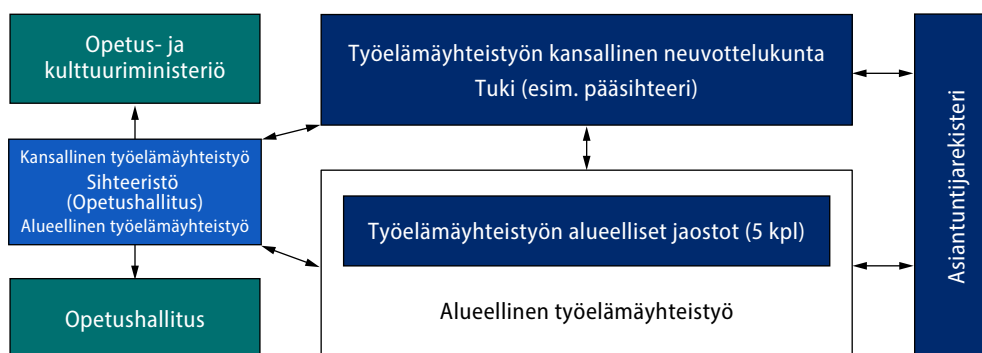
Opetus- ja kulttuuriministeriö

Työelämäyhteistyön kansallinen neuvottelukunta
Tuki (esim. pääsihteeri)

Asiantuntijarekisteri

Kansallinen työelämäyhteistyö
Sihteeristö (Opetushallitus)
Alueellinen työelämäyhteistyö

Työelämäyhteistyön alueelliset jaostot (5 kpl)

Alueellinen työelämäyhteistyö

Opetushallitus